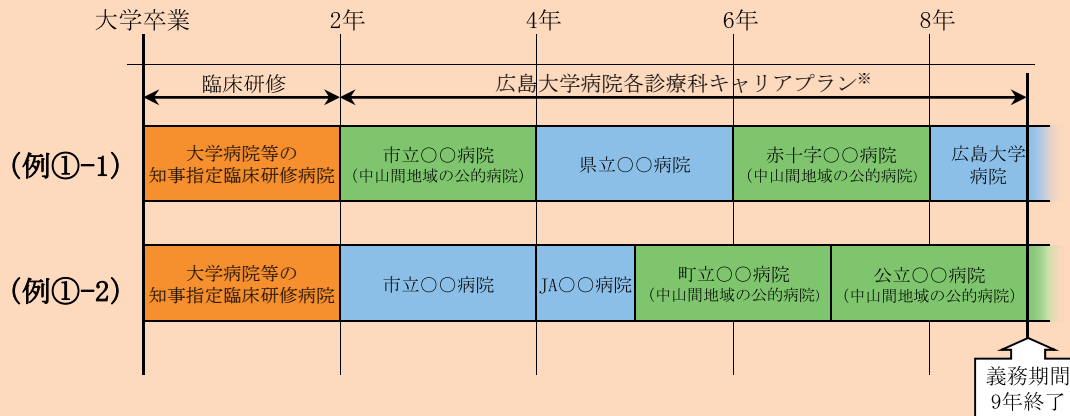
大学卒業 2年 4年 6年 8年

臨床研修

広島大学病院各診療科キャリアプラン※

（例①-1）

| 大学病院等の知事指定臨床研修病院 | 市立〇〇病院（中山間地域の公的病院） | 県立〇〇病院 | 赤十字〇〇病院（中山間地域の公的病院） | 広島大学病院 |
|---|---|---|---|---|

（例①-2）

| 大学病院等の知事指定臨床研修病院 | 市立〇〇病院 | JA〇〇病院 | 町立〇〇病院（中山間地域の公的病院） | 公立〇〇病院（中山間地域の公的病院） |
|---|---|---|---|---|

義務期間9年終了